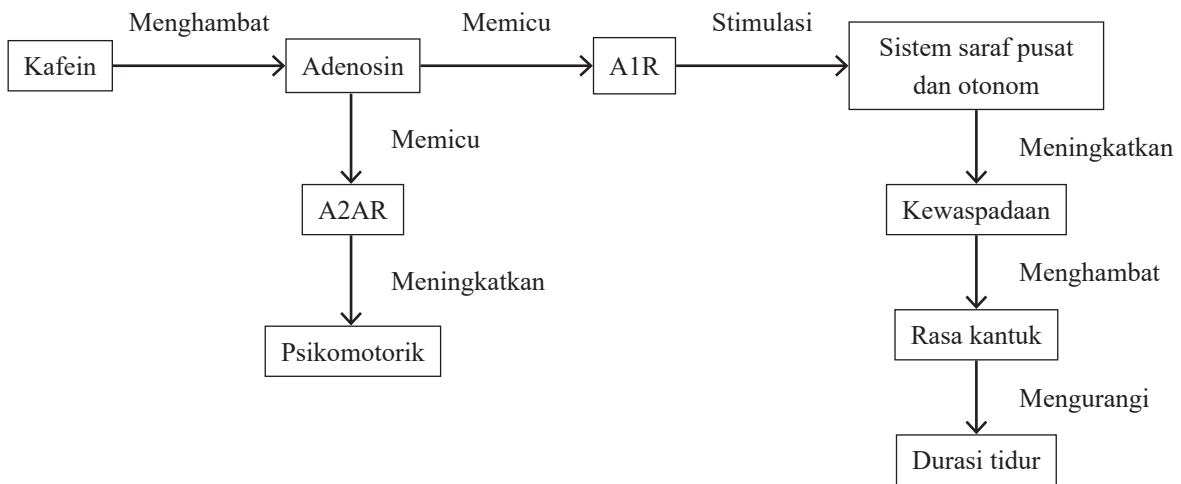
Kafein

Menghambat

Adenosin

Memicu

A1R

Stimulasi

Sistem saraf pusat dan otonom

Memicu

A2AR

Meningkatkan

Psikomotorik

Meningkatkan

Kewaspadaan

Menghambat

Rasa kantuk

Mengurangi

Durasi tidur